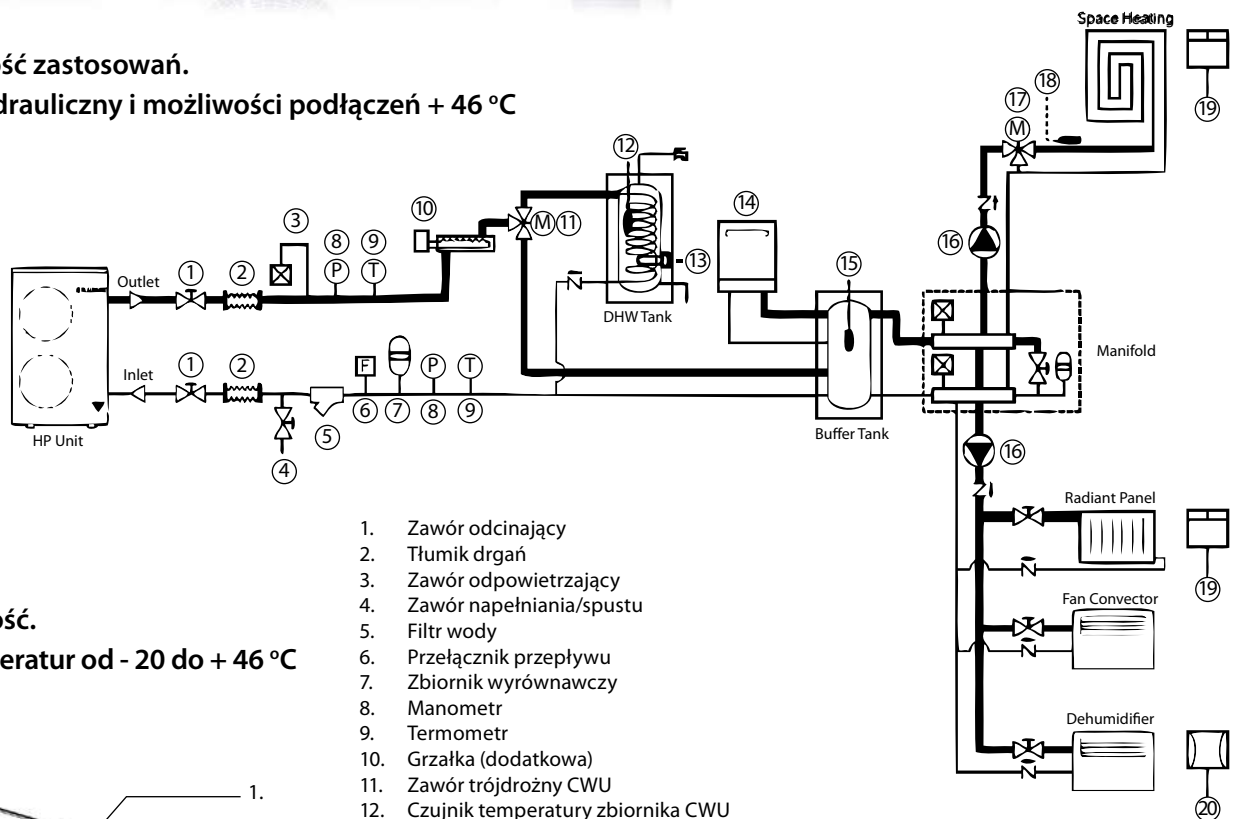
ść zastosowań.
drauliczny i możliwości podłączeń + 46 °C

Space Heating
⑱
⑰
Ⓜ
⑲
⑫
⑩
⑭
③
⑪
⑧ ⑨
Ⓟ Ⓣ
⑯
⑬
⑮
Outlet ① ②
DHW Tank
Manifold
Inlet ① ②
F
⑥ ⑦ ⑧ ⑨
Ⓟ Ⓣ
⑤
④
HP Unit
Buffer Tank
⑯
Radiant Panel
⑲
Fan Convector
Dehumidifier
⑳

ość.
eratur od - 20 do + 46 °C

1. Zawór odcinający
2. Tłumik drgań
3. Zawór odpowietrzający
4. Zawór napełniania/spustu
5. Filtr wody
6. Przełącznik przepływu
7. Zbiornik wyrównawczy
8. Manometr
9. Termometr
10. Grzałka (dodatkowa)
11. Zawór trójdrożny CWU
12. Czujnik temperatury zbiornika CWU

1.